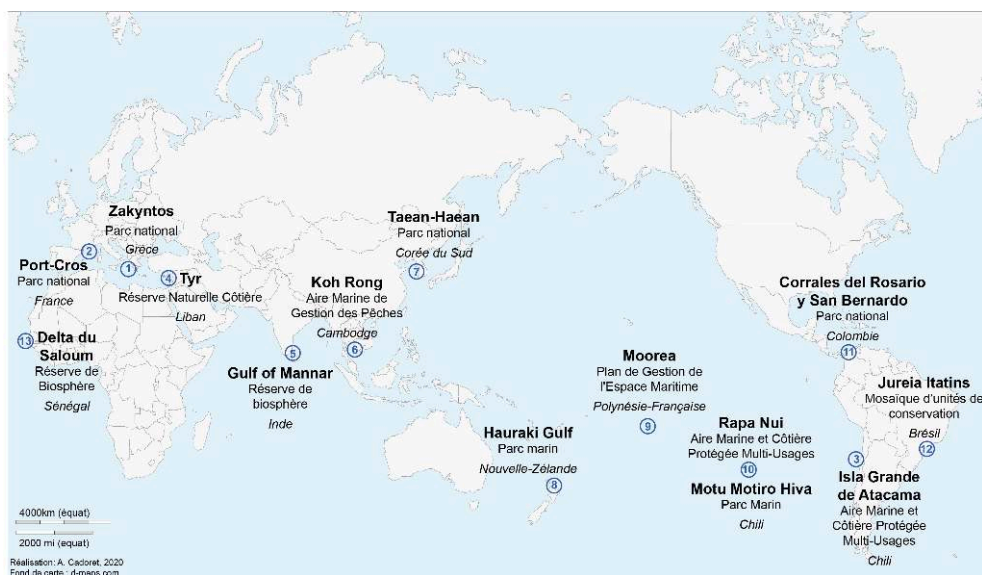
Zakyntos
Parc national
Grèce
①

②
Port-Cros
Parc national
France

④ Tyr
Réserve Naturelle Côtière
Liban

⑬ Delta du Saloum
Réserve de Biosphère
Sénégal

Taean-Haean
Parc national
Corée du Sud
⑦

Koh Rong
Aire Marine de Gestion des Pêches
Cambodge
⑥

⑤
Gulf of Mannar
Réserve de biosphère
Inde

Moorea
Plan de Gestion de l'Espace Maritime
Polynésie-Française
⑨

Hauraki Gulf
Parc marin
Nouvelle-Zélande
⑧

Rapa Nui
Aire Marine et Côtière Protégée Multi-Usages
⑩
Motu Motiro Hiva
Parc Marin
Chili

Corrales del Rosario y San Bernardo
Parc national
Colombie
⑪

Jureia Itatins
Mosaïque d'unités de conservation
Brésil
⑫

③
Isla Grande de Atacama
Aire Marine et Côtière Protégée Multi-Usages
Chili

4000km (équat)
2000 mi (équat)

Réalisation: A. Cadoret, 2020
Fond de carte : d-maps.com